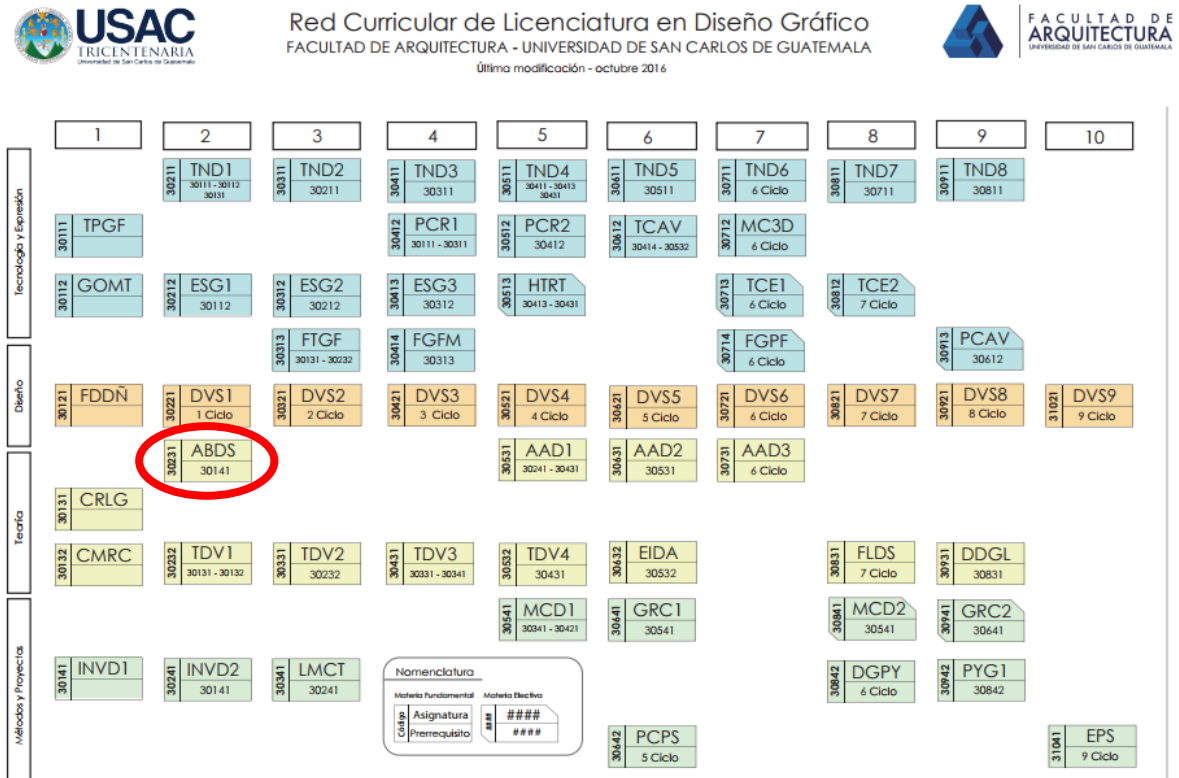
USAC TRICENTENARIA Universidad de San Carlos de Guatemala

Red Curricular de Licenciatura en Diseño Gráfico
FACULTAD DE ARQUITECTURA - UNIVERSIDAD DE SAN CARLOS DE GUATEMALA
Última modificación - octubre 2016

FACULTAD DE ARQUITECTURA UNIVERSIDAD DE SAN CARLOS DE GUATEMALA

| | 1 | 2 | 3 | 4 | 5 | 6 | 7 | 8 | 9 | 10 |
|---|---|---|---|---|---|---|---|---|---|---|
| Tecnología y Expresión | | 30211 TND1 30111 - 30112 30131 | 30311 TND2 30211 | 30411 TND3 30311 | 30511 TND4 30411 - 30413 30431 | 30611 TND5 30511 | 30711 TND6 6 Ciclo | 30811 TND7 30711 | 30911 TND8 30811 | |
| | 30111 TPGF | | | 30412 PCR1 30111 - 30311 | 30512 PCR2 30412 | 30612 TCAV 30414 - 30532 | 30712 MC3D 6 Ciclo | | | |
| | 30112 GOMT | 30212 ESG1 30112 | 30312 ESG2 30212 | 30413 ESG3 30312 | 30513 HTRT 30413 - 30431 | | 30713 TCE1 6 Ciclo | 30812 TCE2 7 Ciclo | | |
| | | | 30313 FTGF 30131 - 30232 | 30414 FGFM 30313 | | | 30714 FGPF 6 Ciclo | | 30913 PCAV 30612 | |
| Diseño | 30121 FDDÑ | 30221 DVS1 1 Ciclo | 30321 DVS2 2 Ciclo | 30421 DVS3 3 Ciclo | 30521 DVS4 4 Ciclo | 30621 DVS5 5 Ciclo | 30721 DVS6 6 Ciclo | 30821 DVS7 7 Ciclo | 30921 DVS8 8 Ciclo | 31021 DVS9 9 Ciclo |
| Teoría | | 30231 ABDS 30141 | | | 30531 AAD1 30241 - 30431 | 30631 AAD2 30531 | 30731 AAD3 6 Ciclo | | | |
| | 30131 CRLG | | | | | | | | | |
| | 30132 CMRC | 30232 TDV1 30131 - 30132 | 30331 TDV2 30232 | 30431 TDV3 30331 - 30341 | 30532 TDV4 30431 | 30632 EIDA 30532 | | 30831 FLDS 7 Ciclo | 30931 DDGL 30831 | |
| Métodos y Proyectos | | | | | 30541 MCD1 30341 - 30421 | 30641 GRC1 30541 | | 30841 MCD2 30541 | 30941 GRC2 30641 | |
| | 30141 INVD1 | 30241 INVD2 30141 | 30341 LMCT 30241 | | | | | 30842 DGPY 6 Ciclo | 30942 PYG1 30842 | |
| | | | | | | 30642 PCPS 5 Ciclo | | | | 31041 EPS 9 Ciclo |

Nomenclatura
Materia Fundamental: Código Asignatura Prerrequisito
Materia Electiva: ### #### ####